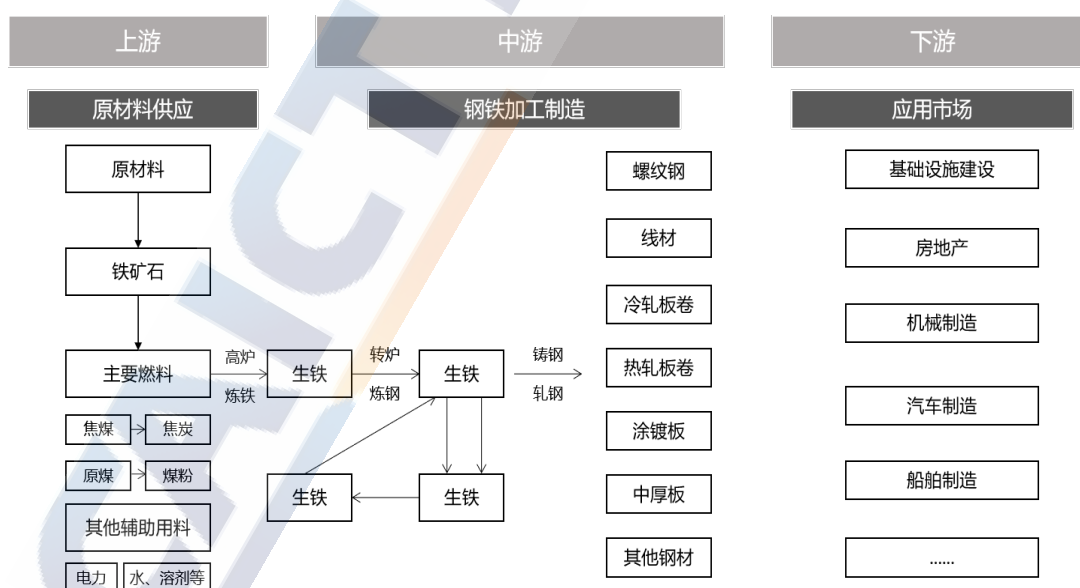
上游

中游

下游

原材料供应

钢铁加工制造

应用市场

原材料

铁矿石

主要燃料

焦煤

焦炭

原煤

煤粉

其他辅助用料

电力

水、溶剂等

高炉

炼铁

生铁

转炉

炼钢

生铁

生铁

生铁

铸钢

轧钢

螺纹钢

线材

冷轧板卷

热轧板卷

涂镀板

中厚板

其他钢材

基础设施建设

房地产

机械制造

汽车制造

船舶制造

......